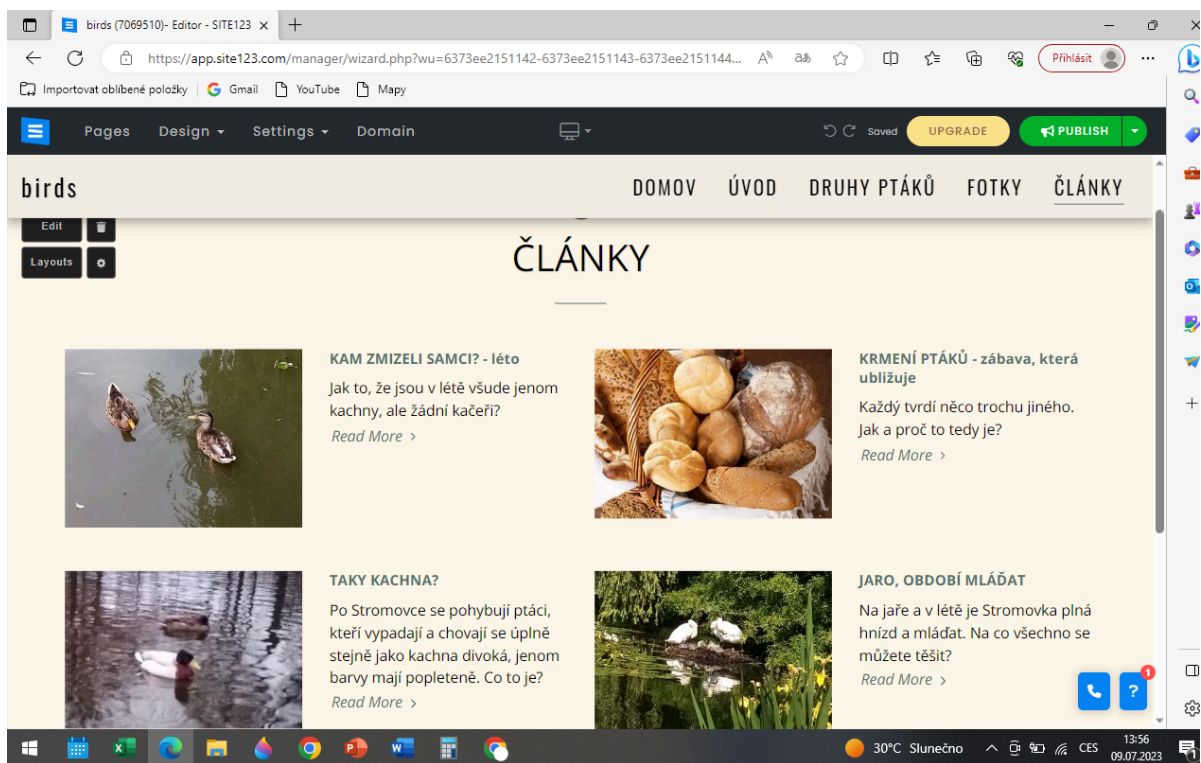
birds (7069510)- Editor - SITE123

https://app.site123.com/manager/wizard.php?wu=6373ee2151142-6373ee2151143-6373ee2151144...

Přihlásit

Importovat oblíbené položky | Gmail | YouTube | Mapy

Pages Design Settings Domain

Saved UPGRADE PUBLISH

birds

DOMOV ÚVOD DRUHY PTÁKŮ FOTKY ČLÁNKY

Edit

Layouts

ČLÁNKY

KAM ZMIZELI SAMCI? - léto

Jak to, že jsou v létě všude jenom kachny, ale žádní kačeři?

Read More ›

KRMENÍ PTÁKŮ - zábava, která ubližuje

Každý tvrdí něco trochu jiného. Jak a proč to tedy je?

Read More ›

TAKY KACHNA?

Po Stromovce se pohybují ptáci, kteří vypadají a chovají se úplně stejně jako kachna divoká, jenom barvy mají popletené. Co to je?

Read More ›

JARO, OBDOBÍ MLÁĎAT

Na jaře a v létě je Stromovka plná hnízd a mláďat. Na co všechno se můžete těšit?

Read More ›

1

?

30°C Slunečno

CES

13:56
09.07.2023